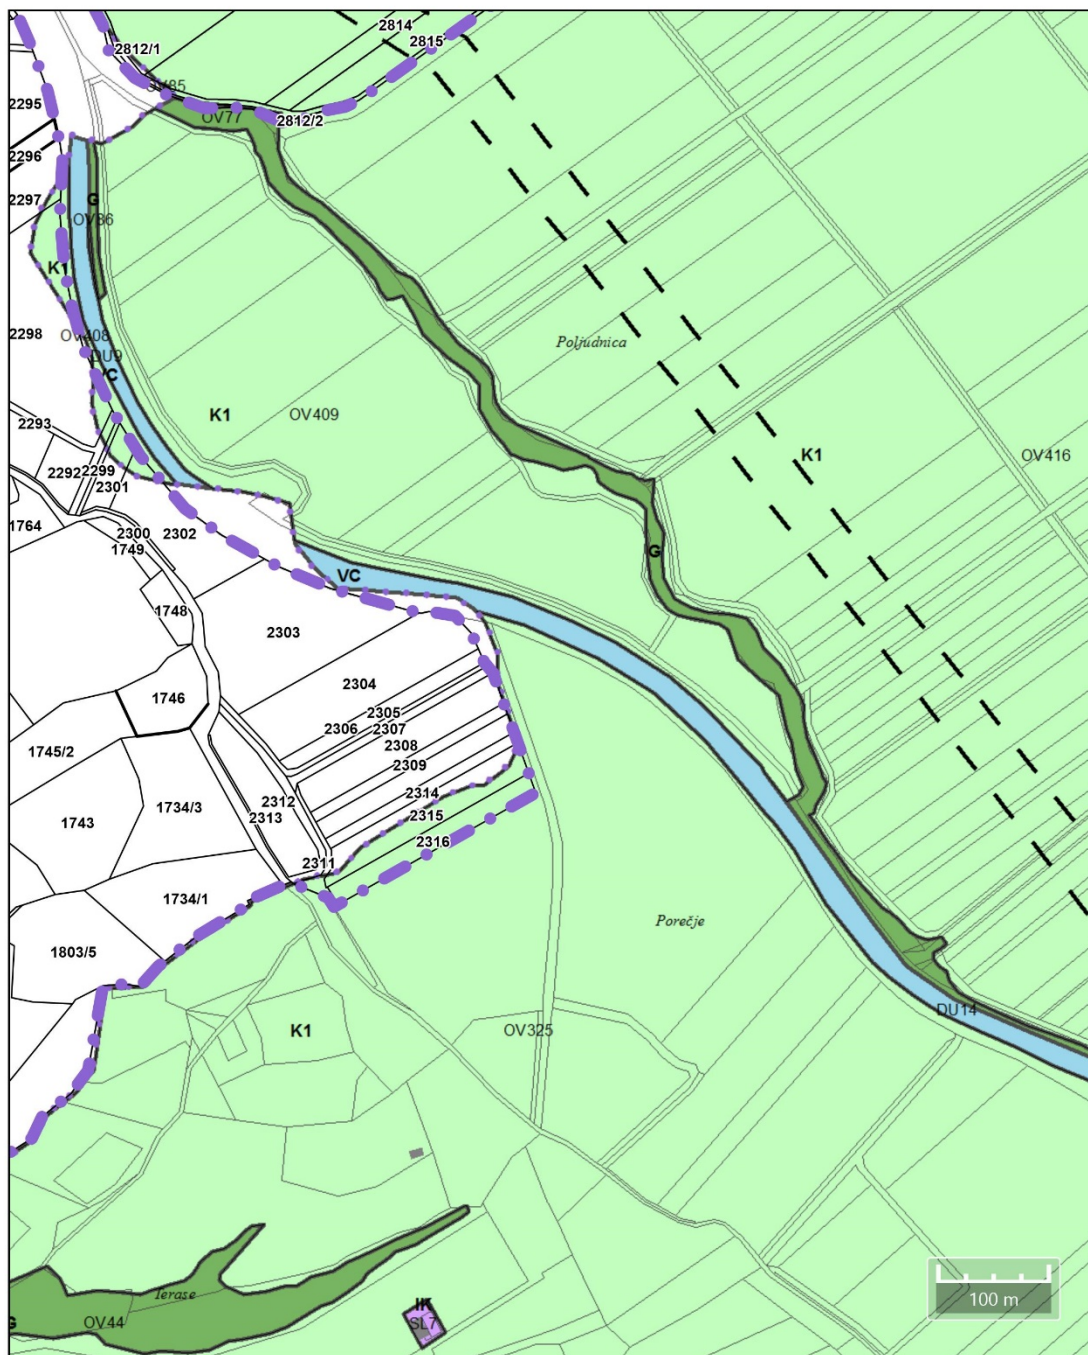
2814
2815
2812/1
OV85
2295
OV77
2812/2
2296
G
2297
OV86
K1
2298
OV408
DU9
VC
Poljudnica
K1
OV409
2293
K1
OV416
2292
2299
2301
1764
2300
2302
1749
G
VC
1748
2303
1746
2304
2305
2306
2307
2308
1745/2
2309
2314
1734/3
2312
1743
2313
2315
2316
2311
1734/1
Porečje
1803/5
K1
OV325
DU14
Terase
IK
G
OV44
SL7
100 m